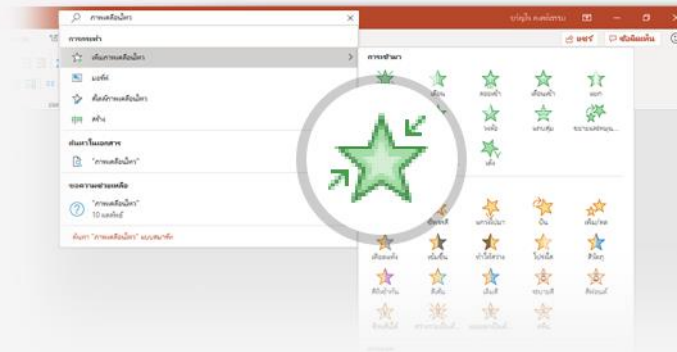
ภาพเคลื่อนไหว
การกระทำ
เพิ่มภาพเคลื่อนไหว
มอร์ฟ
ตัวเลือกภาพเคลื่อนไหว
สร้าง
ค้นหาในเอกสาร
"ภาพเคลื่อนไหว"
ขอความช่วยเหลือ
"ภาพเคลื่อนไหว"
10 ผลลัพธ์
ค้นหา "ภาพเคลื่อนไหว" แบบสมาร์ท
บานูโจ คงสถาพร
แชร์
ข้อคิดเห็น
การเข้ามา
ปรากฏ
เลือนเข้า
ลอยเข้า
เลื่อนเข้า
แยก
เช็ด
รูปร่าง
วงล้อ
แถบสุ่ม
ขยายและหมุน
เด้ง